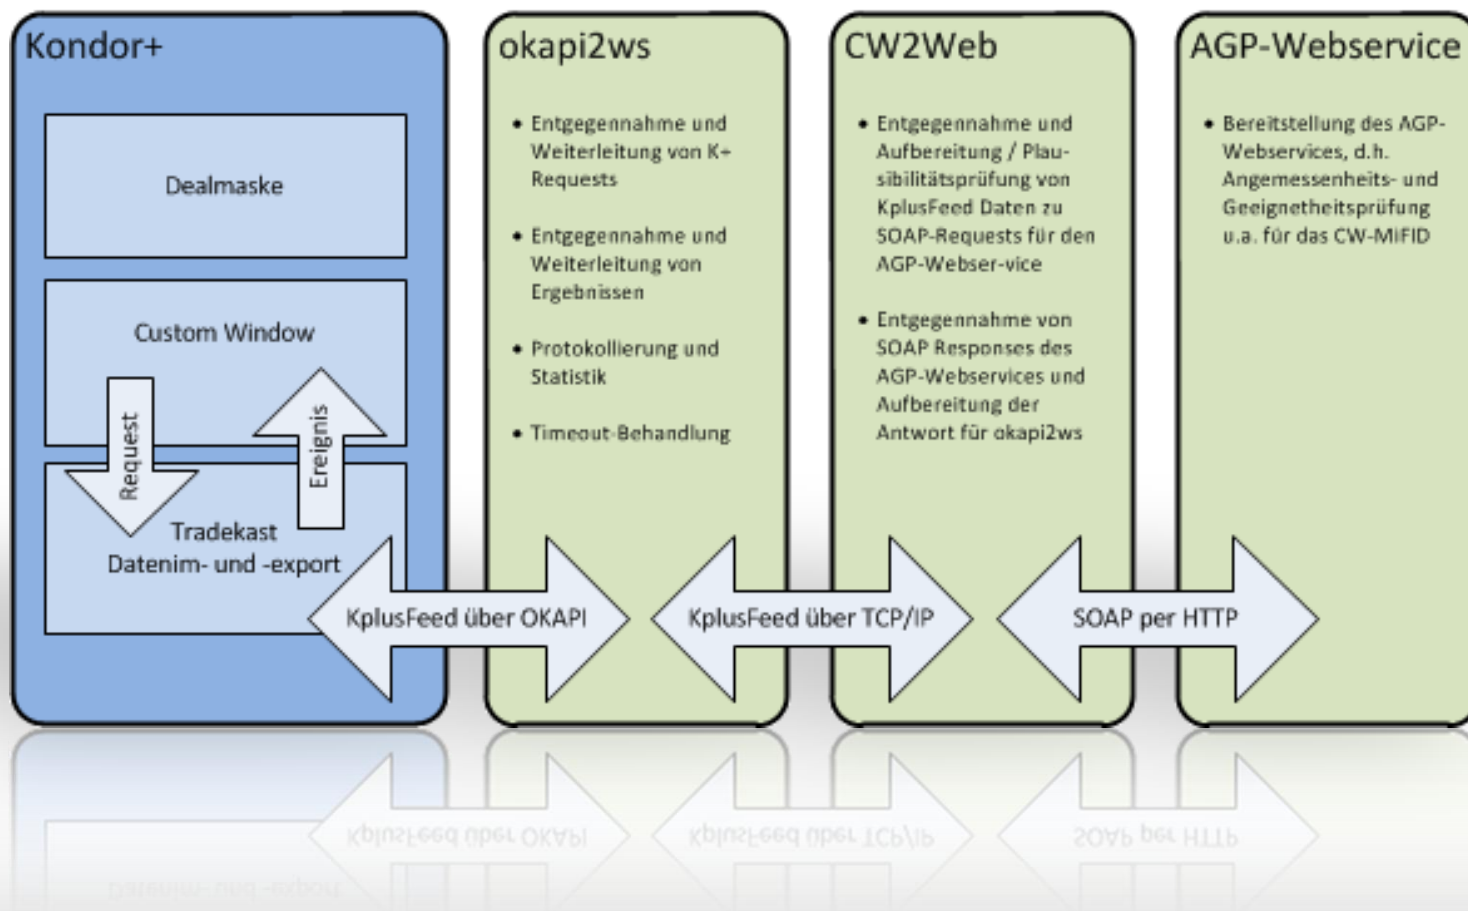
Kondor+

Dealmaske

Custom Window

Request

Ereignis

Tradekast
Datenim- und -export

okapi2ws

• Entgegennahme und Weiterleitung von K+ Requests

• Entgegennahme und Weiterleitung von Ergebnissen

• Protokollierung und Statistik

• Timeout-Behandlung

CW2Web

• Entgegennahme und Aufbereitung / Plausibilitätsprüfung von KplusFeed Daten zu SOAP-Requests für den AGP-Webser-vice

• Entgegennahme von SOAP Responses des AGP-Webservices und Aufbereitung der Antwort für okapi2ws

AGP-Webservice

• Bereitstellung des AGP-Webservices, d.h. Angemessenheits- und Geeignetheitsprüfung u.a. für das CW-MIFID

KplusFeed über OKAPI

KplusFeed über TCP/IP

SOAP per HTTP